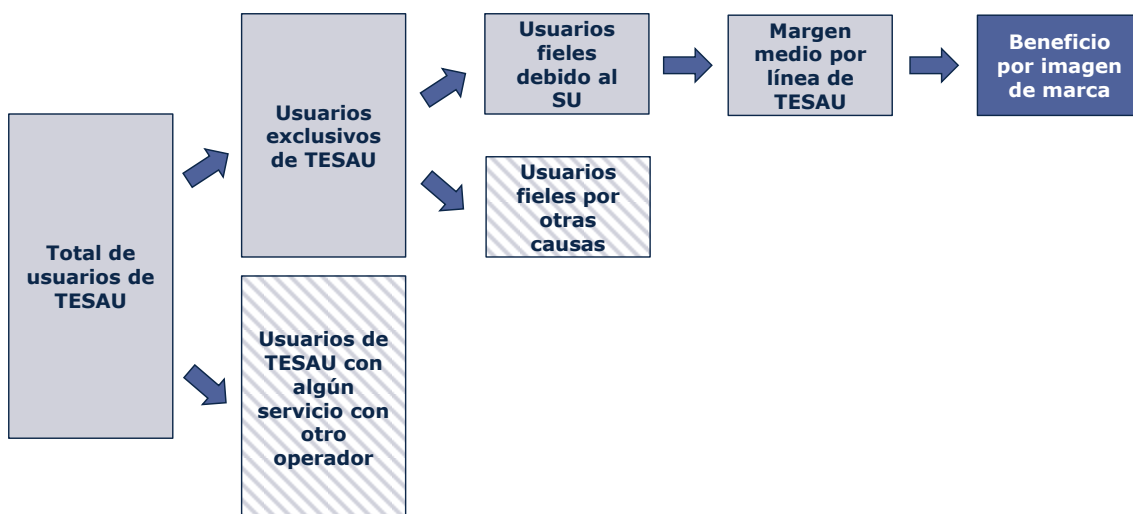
Total de usuarios de TESAU

Usuarios exclusivos de TESAU

Usuarios fieles debido al SU

Margen medio por línea de TESAU

Beneficio por imagen de marca

Usuarios fieles por otras causas

Usuarios de TESAU con algún servicio con otro operador